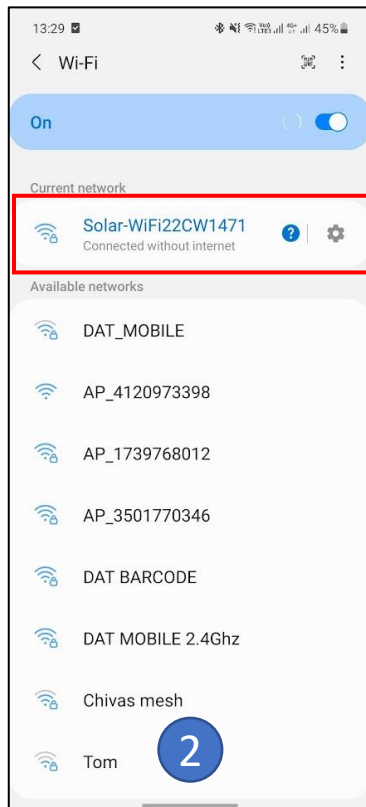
13:29
45%

Wi-Fi

On

Current network

Solar-WiFi22CW1471
Connected without internet

Available networks

DAT_MOBILE

AP_4120973398

AP_1739768012

AP_3501770346

DAT BARCODE

DAT MOBILE 2.4Ghz

Chivas mesh

Tom

2